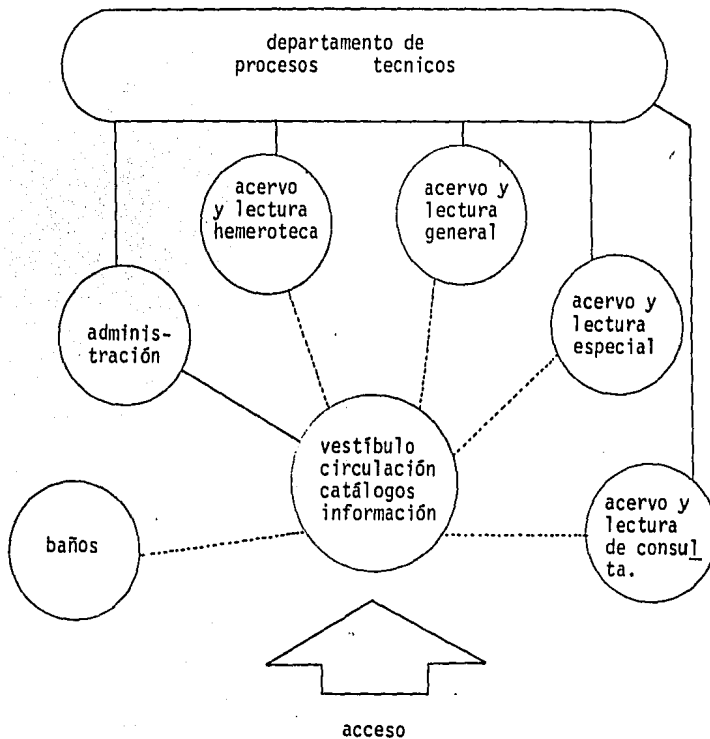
departamento de procesos tecnicos

acervo y lectura hemeroteca

acervo y lectura general

administración

acervo y lectura especial

vestíbulo circulación catálogos información

baños

acervo y lectura de consulta.

acceso